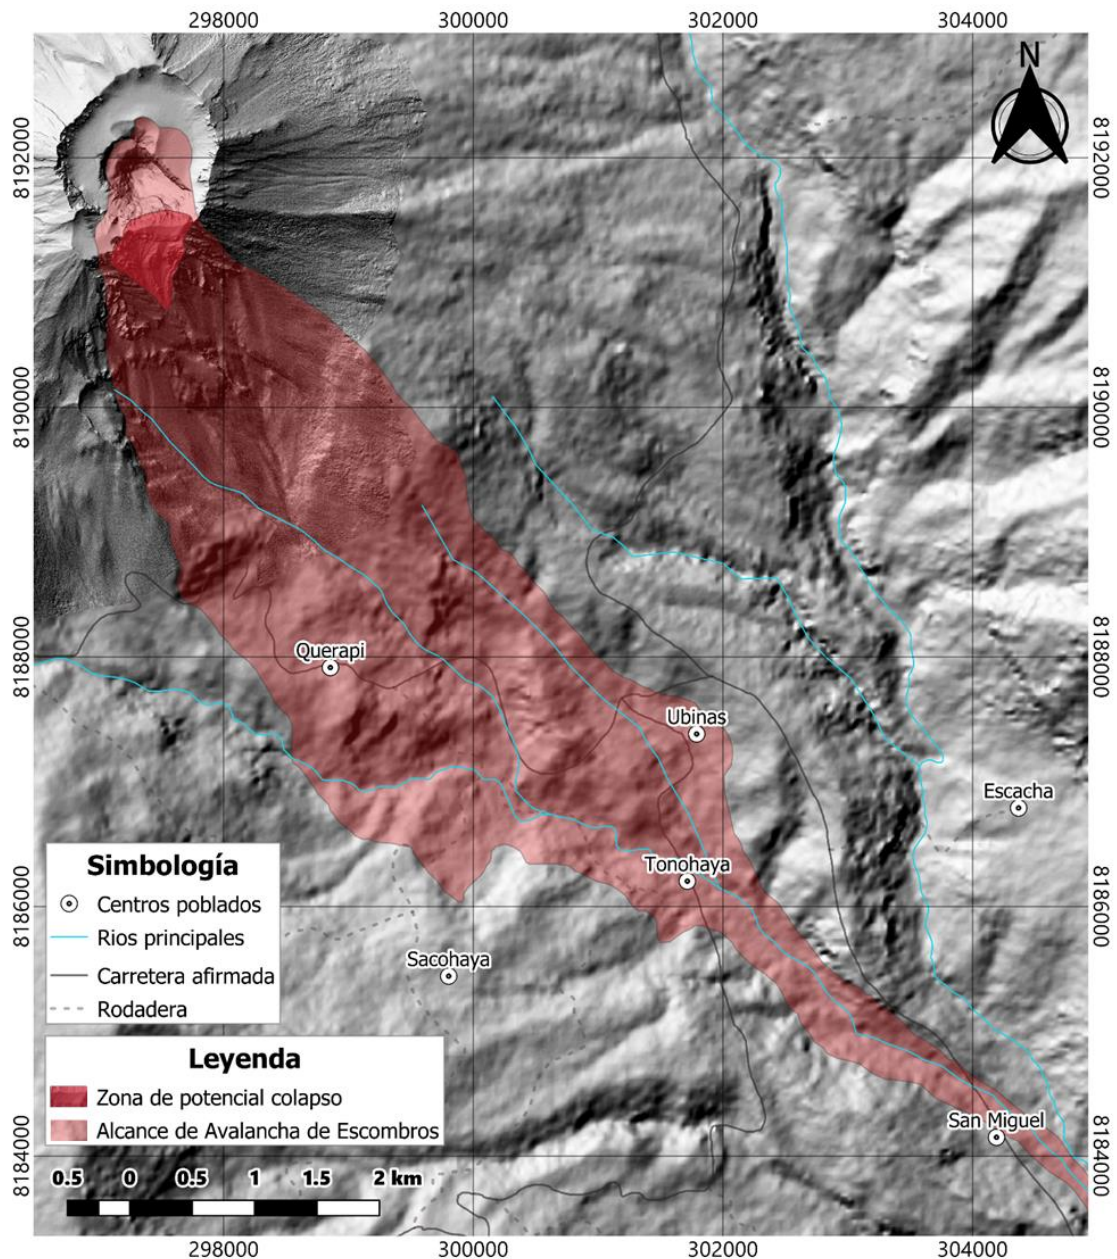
298000 300000 302000 304000

N

8192000 8190000 8188000 8186000 8184000

8192000 8190000 8188000 8186000 8184000

Querapi

Ubinas

Escacha

Tonohaya

Sacohaya

San Miguel

Simbología
Centros poblados
Rios principales
Carretera afirmada
Rodadera

Leyenda
Zona de potencial colapso
Alcance de Avalancha de Escombros

0.5 0 0.5 1 1.5 2 km

298000 300000 302000 304000